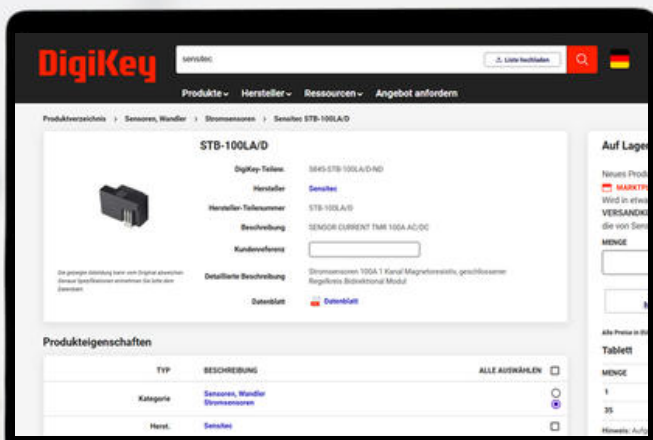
DigiKey

sensitec

Liste hochladen

Produkte Hersteller Ressourcen Angebot anfordern

Produktverzeichnis > Sensoren, Wandler > Stromsensoren > Sensitec STB-100LA/D

STB-100LA/D

| | |
|---|---|
| DigiKey-Teilenr. | 5845-STB-100LA/D-ND |
| Hersteller | Sensitec |
| Hersteller-Teilenummer | STB-100LA/D |
| Beschreibung | SENSOR CURRENT TMR 100A AC/DC |
| Kundenreferenz | |
| Detaillierte Beschreibung | Stromsensoren 100A 1 Kanal Magnetoresistiv, geschlossener Regelkreis Bidirektional Modul |
| Datenblatt | Datenblatt |

Die gezeigte Abbildung kann vom Original abweichen. Genaue Spezifikationen entnehmen Sie bitte dem Datenblatt.

Auf Lager

Neues Produ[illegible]
MARKTP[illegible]
Wird in etwa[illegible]
VERSANDKI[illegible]
die von Sens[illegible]

MENGE

Alle Preise in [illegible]

Tablett

MENGE

1

35

Hinweis: Auf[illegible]

Produkteigenschaften

| TYP | BESCHREIBUNG | ALLE AUSWÄHLEN |
|---|---|---|
| Kategorie | Sensoren, Wandler Stromsensoren | |
| Herst. | Sensitec | |